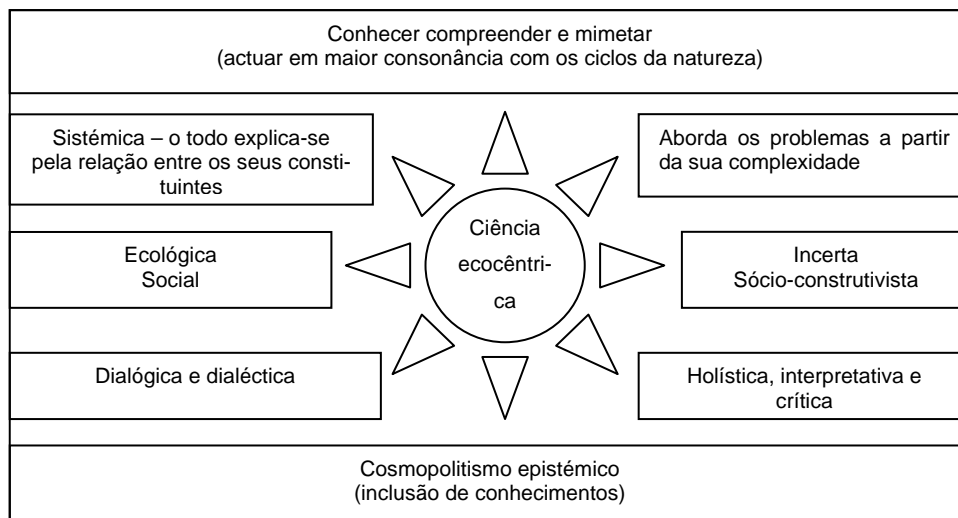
Conhecer compreender e mimetar
(actuar em maior consonância com os ciclos da natureza)

Sistémica – o todo explica-se pela relação entre os seus constituintes

Aborda os problemas a partir da sua complexidade

Ecológica
Social

Ciência ecocêntrica

Incerta
Sócio-construtivista

Dialógica e dialéctica

Holística, interpretativa e crítica

Cosmopolitismo epistémico
(inclusão de conhecimentos)